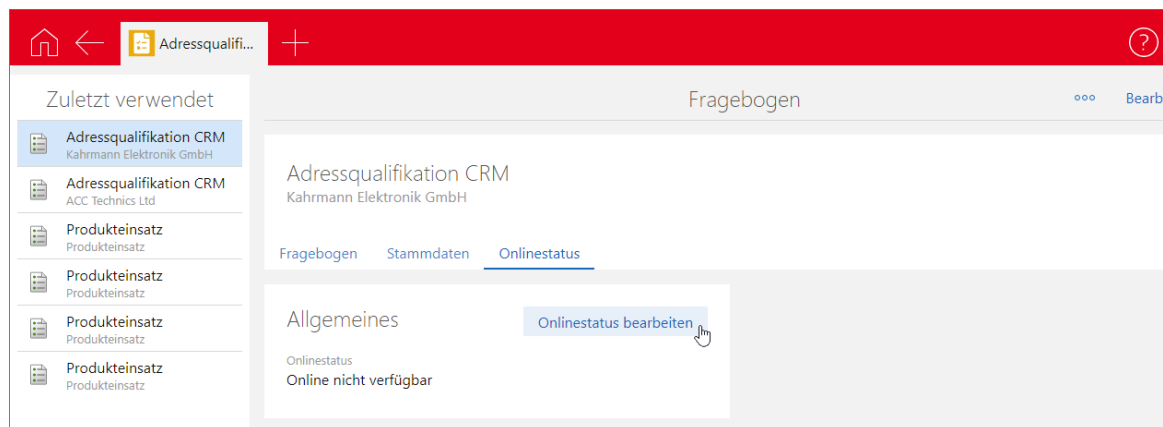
Adressqualifi...

Zuletzt verwendet

Adressqualifikation CRM
Kahrmann Elektronik GmbH

Adressqualifikation CRM
ACC Technics Ltd

Produkteinsatz
Produkteinsatz

Produkteinsatz
Produkteinsatz

Produkteinsatz
Produkteinsatz

Produkteinsatz
Produkteinsatz

Fragebogen

ooo Bearb

Adressqualifikation CRM
Kahrmann Elektronik GmbH

Fragebogen Stammdaten Onlinestatus

Allgemeines

Onlinestatus bearbeiten

Onlinestatus
Online nicht verfügbar